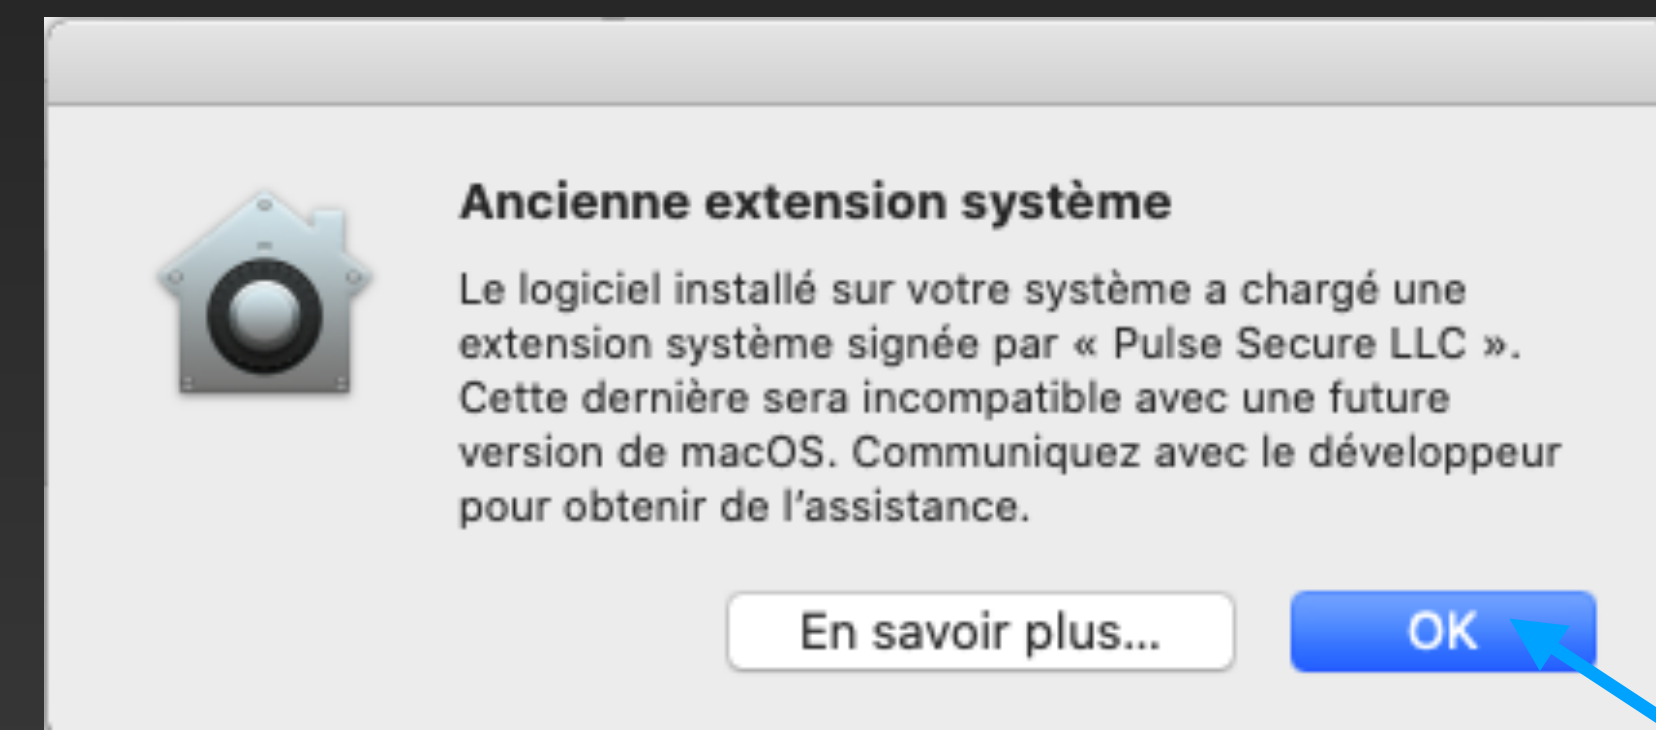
Ancienne extension système

Le logiciel installé sur votre système a chargé une extension système signée par « Pulse Secure LLC ». Cette dernière sera incompatible avec une future version de macOS. Communiquez avec le développeur pour obtenir de l'assistance.

En savoir plus...

OK